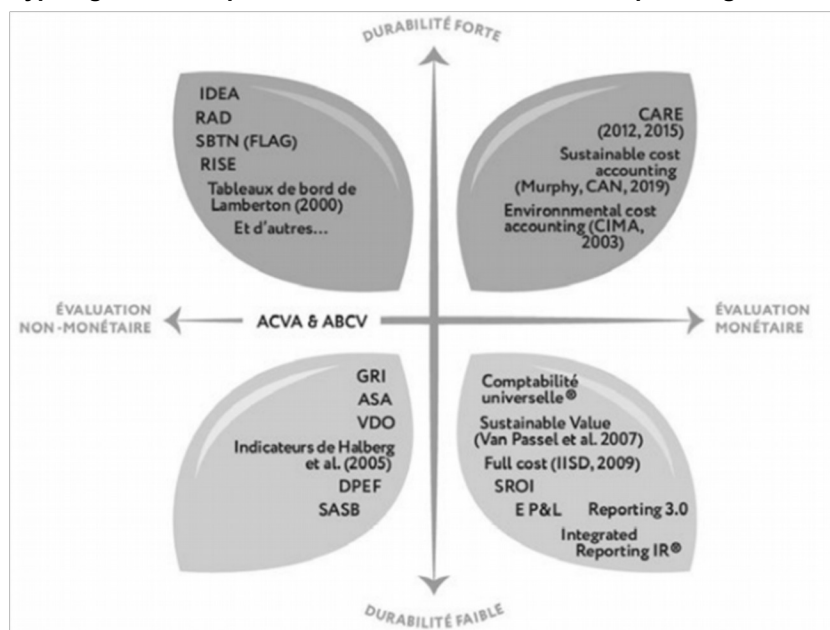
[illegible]

DURABILITÉ FORTE

IDEA
RAD
SBTN (FLAG)
RISE
Tableaux de bord de Lamberton (2000)
Et d'autres...

CARE (2012, 2015)
Sustainable cost accounting (Murphy, CAN, 2019)
Environnmental cost accounting (CIMA, 2003)

ÉVALUATION NON-MONÉTAIRE

ACVA & ABCV

ÉVALUATION MONÉTAIRE

GRI
ASA
VDO
Indicateurs de Halberg et al. (2005)
DPEF
SASB

Comptabilité universelle®
Sustainable Value (Van Passel et al. 2007)
Full cost (IISD, 2009)
SROI
E P&L
Reporting 3.0
Integrated Reporting IR®

DURABILITÉ FAIBLE